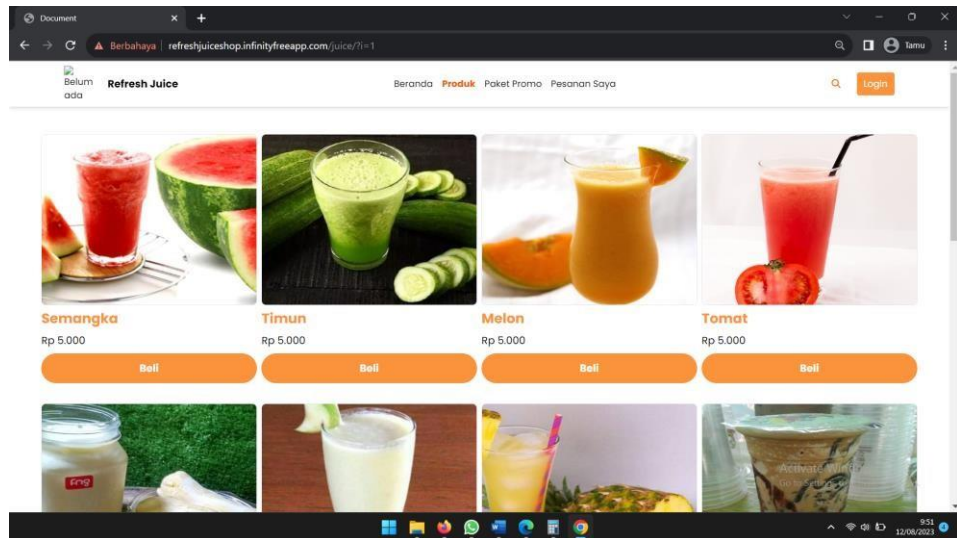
Document

Berbahaya | refreshjuiceshop.infinityfreeapp.com/juice/?i=1

Tamu

Belum ada

Refresh Juice

Beranda Produk Paket Promo Pesanan Saya

Login

Semangka
Rp 5.000
Beli

Timun
Rp 5.000
Beli

Melon
Rp 5.000
Beli

Tomat
Rp 5.000
Beli

Activate Windows
Go to Settings

9:51
12/08/2023